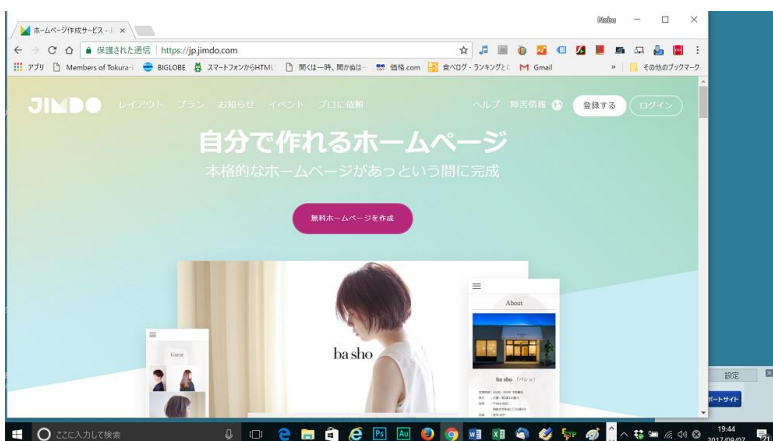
ホームページ作成サービス - J ×

Nobu

保護された通信 | https://jp.jimdo.com

アプリ Members of Tokura-l BIGLOBE スマートフォンからHTML 聞くは一時、聞かぬは 価格.com 食べログ - ランキングと Gmail その他のブックマーク

JIMDO レイアウト プラン お知らせ イベント プロに依頼 ヘルプ 障害情報 登録する ログイン

自分で作れるホームページ

本格的なホームページがあっという間に完成

無料ホームページを作成

About

ba sho

Guest

ba sho (バショ)

設定

ートサイト

ここに入力して検索

19:44
2017/09/07